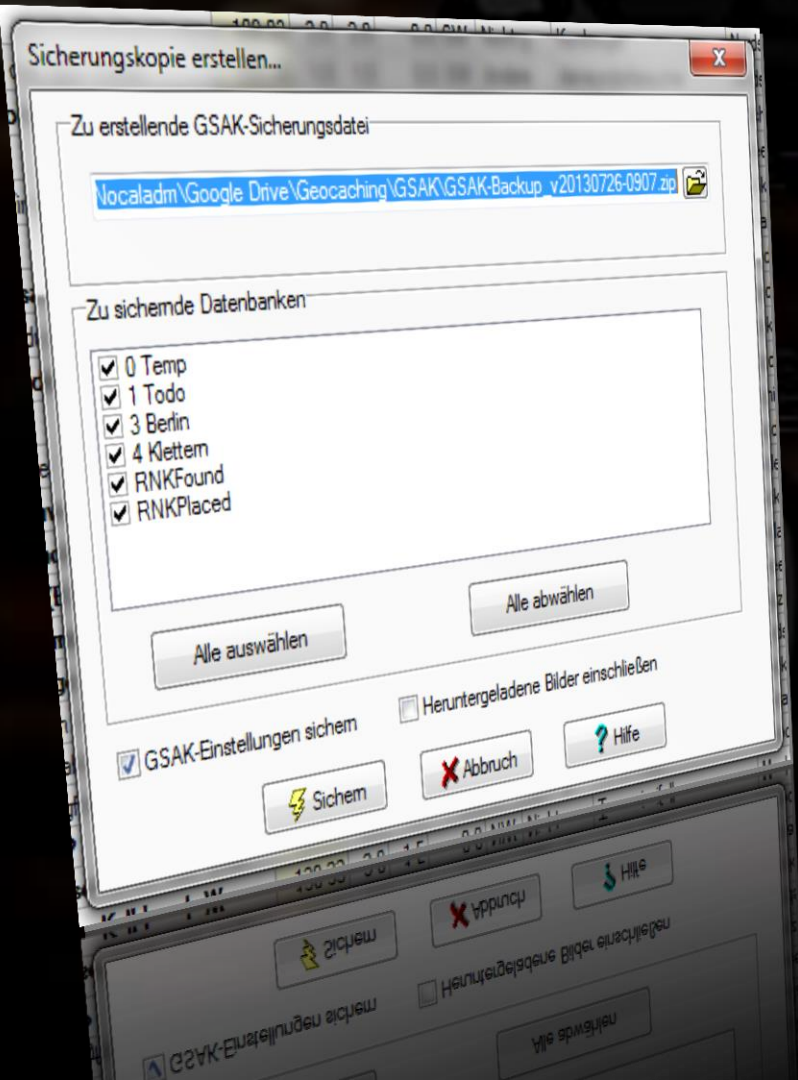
Sicherungskopie erstellen...

X

Zu erstellende GSAK-Sicherungsdatei

\localadm\Google Drive\Geocaching\GSAK\GSAK-Backup_v20130726-0907.zip

Zu sichernde Datenbanken

0 Temp
1 Todo
3 Berlin
4 Klettern
RNKFound
RNKPlaced

Alle abwählen

Alle auswählen

Heruntergeladene Bilder einschließen

GSAK-Einstellungen sichern

Hilfe

Abbruch

Sichern